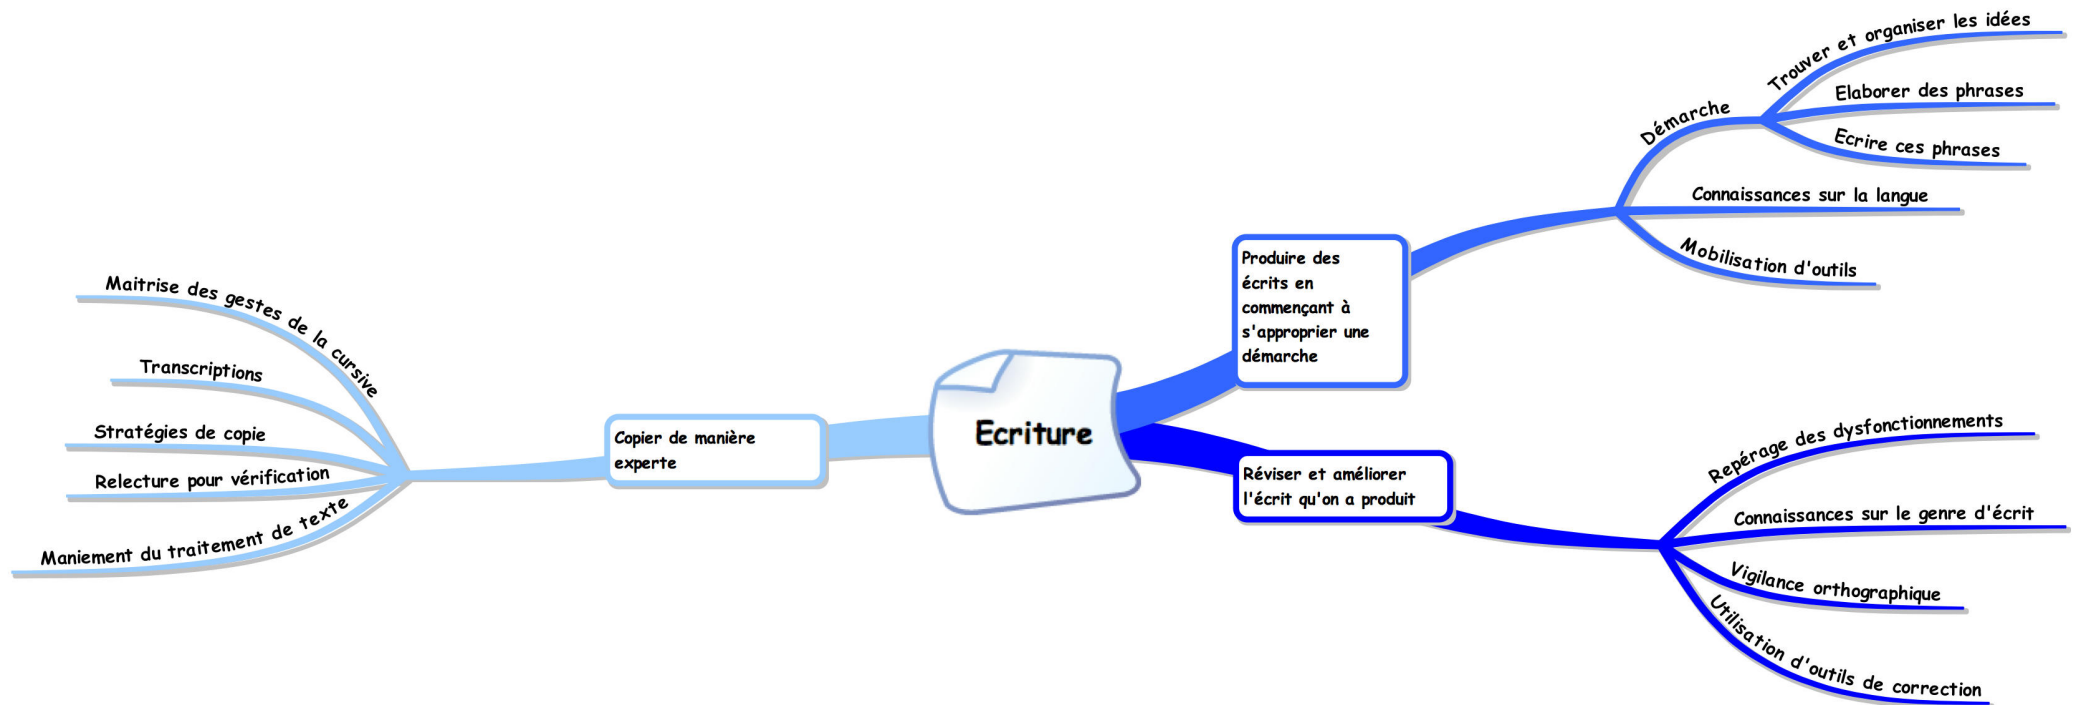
Ecriture

Copier de manière experte

Maitrise des gestes de la cursive

Transcriptions

Stratégies de copie

Relecture pour vérification

Maniement du traitement de texte

Produire des écrits en commençant à s'approprier une démarche

Démarche

Trouver et organiser les idées

Elaborer des phrases

Ecrire ces phrases

Connaissances sur la langue

Mobilisation d'outils

Réviser et améliorer l'écrit qu'on a produit

Repérage des dysfonctionnements

Connaissances sur le genre d'écrit

Vigilance orthographique

Utilisation d'outils de correction